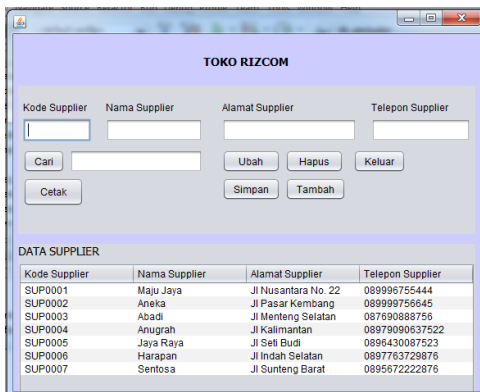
TOKO RIZCOM

Kode Supplier
Nama Supplier
Alamat Supplier
Telepon Supplier

Cari
Ubah
Hapus
Keluar
Cetak
Simpan
Tambah

DATA SUPPLIER

| Kode Supplier | Nama Supplier | Alamat Supplier | Telepon Supplier |
|---|---|---|---|
| SUP0001 | Maju Jaya | Jl Nusantara No. 22 | 089996755444 |
| SUP0002 | Aneka | Jl Pasar Kembang | 089999756645 |
| SUP0003 | Abadi | Jl Menteng Selatan | 087690888756 |
| SUP0004 | Anugrah | Jl Kalimantan | 08979090637522 |
| SUP0005 | Jaya Raya | Jl Seti Budi | 0896430087523 |
| SUP0006 | Harapan | Jl Indah Selatan | 0897763729876 |
| SUP0007 | Sentosa | Jl Sunteng Barat | 0895672222876 |